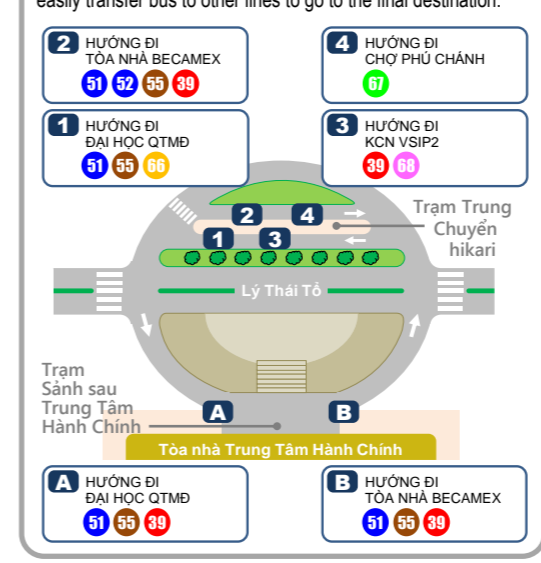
easily transfer bus to other lines to go to the final destination.

2 HƯỚNG ĐI TÒA NHÀ BECAMEX
51 52 55 39

4 HƯỚNG ĐI CHỢ PHÚ CHÁNH
67

1 HƯỚNG ĐI ĐẠI HỌC QTMĐ
51 55 66

3 HƯỚNG ĐI KCN VSIP2
39 68

2 4
1 3

Trạm Trung Chuyển hikari

Lý Thái Tổ

Trạm Sảnh sau Trung Tâm Hành Chính

A B

Tòa nhà Trung Tâm Hành Chính

A HƯỚNG ĐI ĐẠI HỌC QTMĐ
51 55 39

B HƯỚNG ĐI TÒA NHÀ BECAMEX
51 55 39